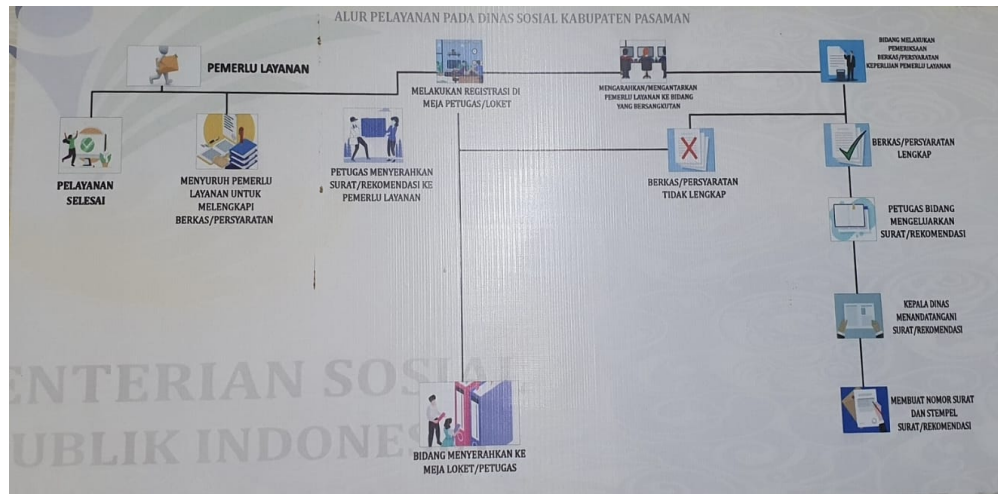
ALUR PELAYANAN PADA DINAS SOSIAL KABUPATEN PASAMAN

PEMERLU LAYANAN

MELAKUKAN REGISTRASI DI MEJA PETUGAS/LOKET

MENGARAHKAN/MENGANTARKAN PEMERLU LAYANAN KE BIDANG YANG BERSANGKUTAN

BIDANG MELAKUKAN PEMERIKSAAN BERKAS/PERSYARATAN KEPERLUAN PEMERLU LAYANAN

PELAYANAN SELESAI

MENYURUH PEMERLU LAYANAN UNTUK MELENGKAPI BERKAS/PERSYARATAN

PETUGAS MENYERAHKAN SURAT/REKOMENDASI KE PEMERLU LAYANAN

BERKAS/PERSYARATAN TIDAK LENGKAP

BERKAS/PERSYARATAN LENGKAP

PETUGAS BIDANG MENGELUARKAN SURAT/REKOMENDASI

KEPALA DINAS MENANDATANGANI SURAT/REKOMENDASI

MEMBUAT NOMOR SURAT DAN STEMPEL SURAT/REKOMENDASI

BIDANG MENYERAHKAN KE MEJA LOKET/PETUGAS

ENTERIAN SOSIAL
UBLIK INDONES